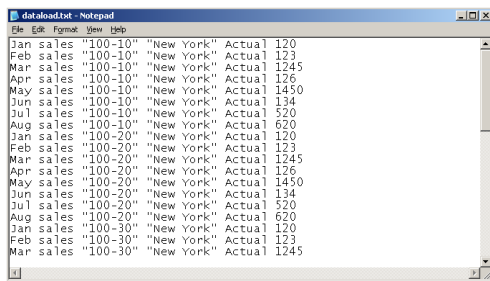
dataload.txt - Notepad

File Edit Format View Help

Jan sales "100-10" "New York" Actual 120
Feb sales "100-10" "New York" Actual 123
Mar sales "100-10" "New York" Actual 1245
Apr sales "100-10" "New York" Actual 126
May sales "100-10" "New York" Actual 1450
Jun sales "100-10" "New York" Actual 134
Jul sales "100-10" "New York" Actual 520
Aug sales "100-10" "New York" Actual 620
Jan sales "100-20" "New York" Actual 120
Feb sales "100-20" "New York" Actual 123
Mar sales "100-20" "New York" Actual 1245
Apr sales "100-20" "New York" Actual 126
May sales "100-20" "New York" Actual 1450
Jun sales "100-20" "New York" Actual 134
Jul sales "100-20" "New York" Actual 520
Aug sales "100-20" "New York" Actual 620
Jan sales "100-30" "New York" Actual 120
Feb sales "100-30" "New York" Actual 123
Mar sales "100-30" "New York" Actual 1245